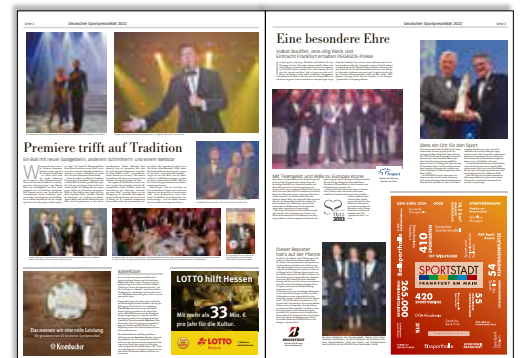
Seite 2

Deutscher Sportpresseball 2022

Deutscher Sportpresseball 2022

Seite 3

Eine besondere Ehre

Volker Bouffier, Jens-Olaf Beck und Eintracht Frankfurt erhalten PEGASOS-Preise

Premiere trifft auf Tradition

Ein Ball mit neuer Gastgeberin, anderem Schirmherrn und einem Weltstar

Stets ein Ohr für den Sport

Mit Teamgeist und Wille zu Europas Krone

Dieser Reporter hat's auf der Pfanne

LOTTO hilft Hessen

Mit mehr als 33 Mio. € pro Jahr für die Kultur.

LOTTO Hessen

Das nennen wir eine echte Leistung.

Krombacher

SPORTSTADT

FRANKFURT AM MAIN

BRIDGESTONE

Herz